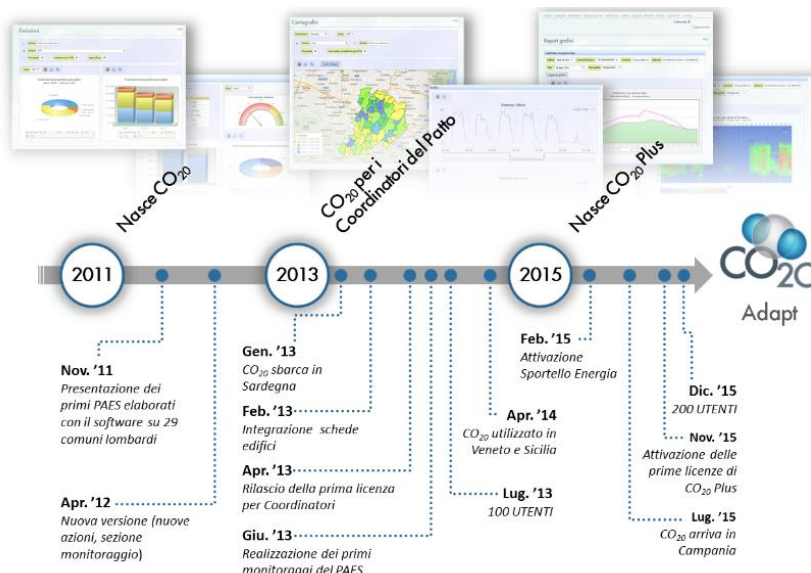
Nasce $CO_{20}$

$CO_{20}$ per i Coordinatori del Patto

Nasce $CO_{20}$ Plus

2011

2013

2015

$CO_{20}$

Adapt

Nov. '11
Presentazione dei primi PAES elaborati con il software su 29 comuni lombardi

Apr. '12
Nuova versione (nuove azioni, sezione monitoraggio)

Gen. '13
$CO_{20}$ sbarca in Sardegna

Feb. '13
Integrazione schede edifici

Apr. '13
Rilascio della prima licenza per Coordinatori

Giu. '13
Realizzazione dei primi monitoraggi del PAES

Apr. '14
$CO_{20}$ utilizzato in Veneto e Sicilia

Lug. '13
100 UTENTI

Feb. '15
Attivazione Sportello Energia

Dic. '15
200 UTENTI

Nov. '15
Attivazione delle prime licenze di $CO_{20}$ Plus

Lug. '15
$CO_{20}$ arriva in Campania